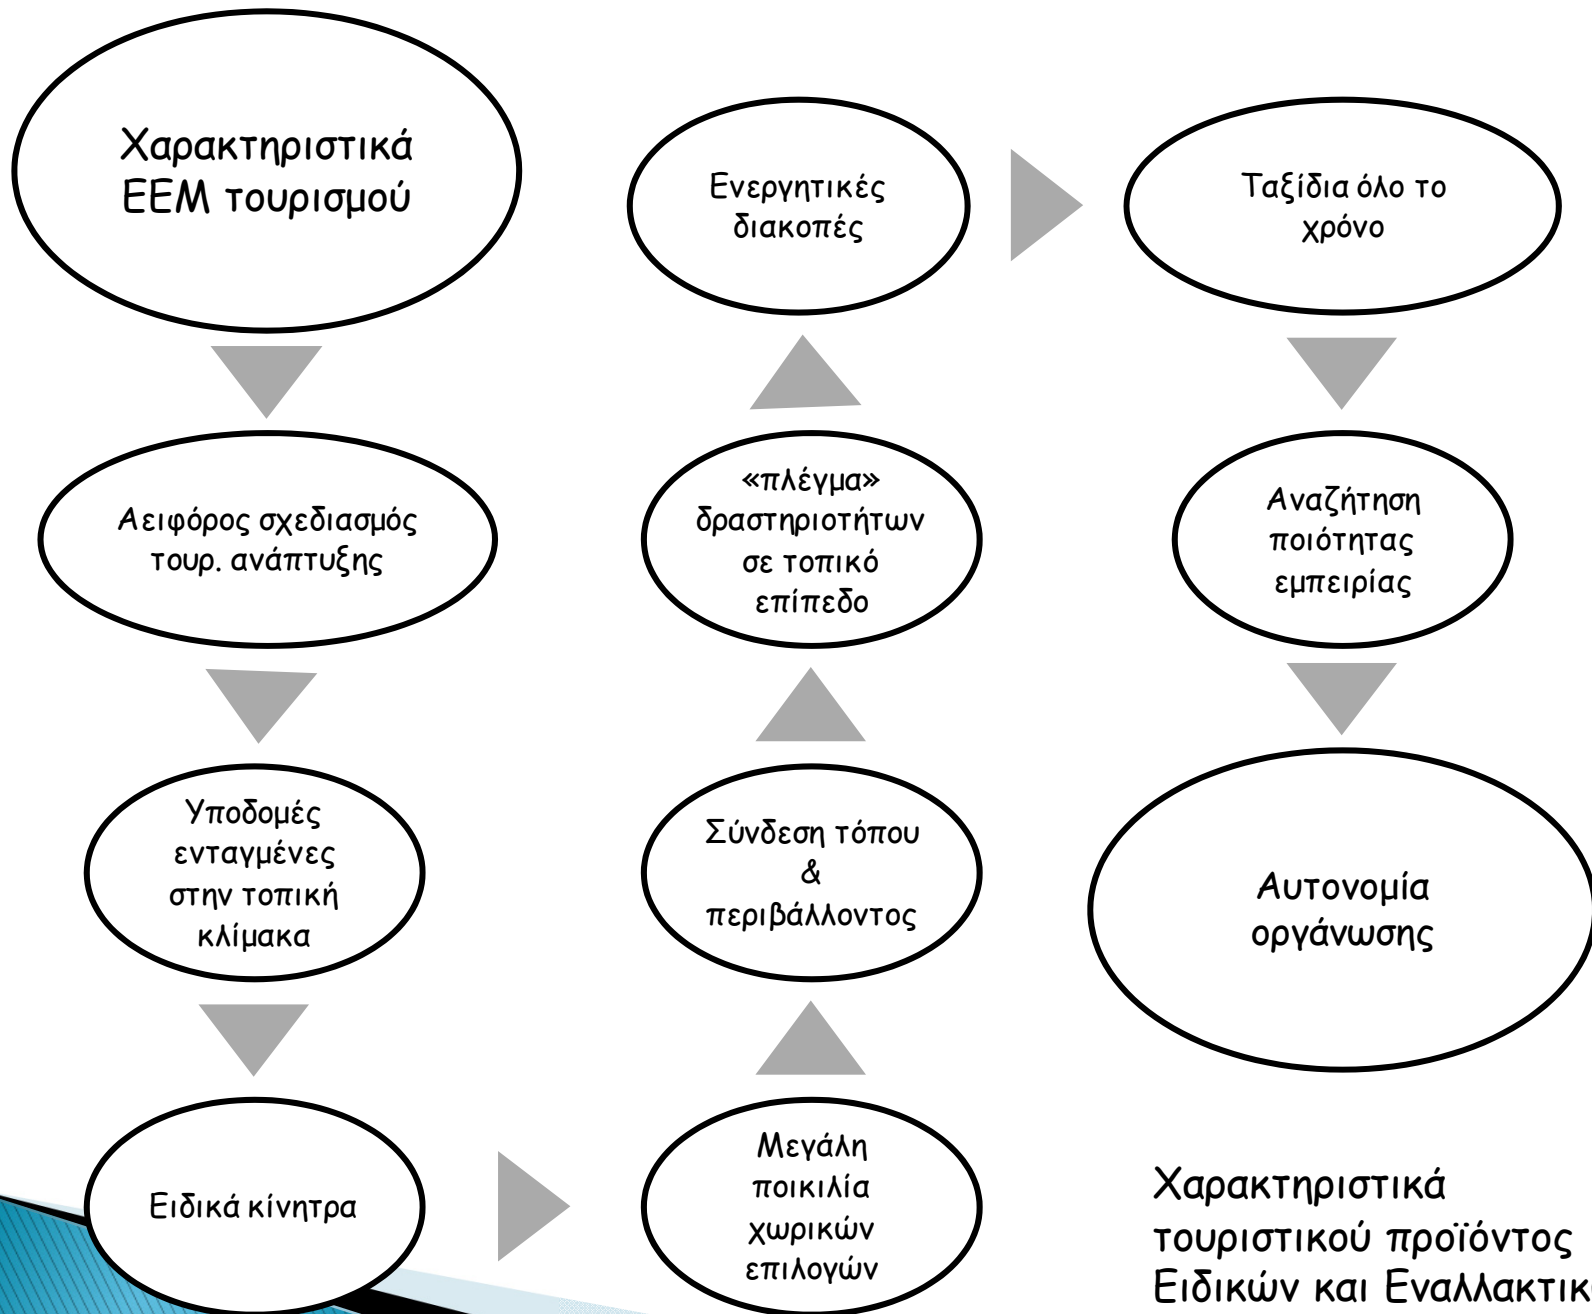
Χαρακτηριστικά ΕΕΜ τουρισμού

Αειφόρος σχεδιασμός τουρ. ανάπτυξης

Υποδομές ενταγμένες στην τοπική κλίμακα

Ειδικά κίνητρα

Μεγάλη ποικιλία χωρικών επιλογών

Σύνδεση τόπου & περιβάλλοντος

«πλέγμα» δραστηριοτήτων σε τοπικό επίπεδο

Ενεργητικές διακοπές

Ταξίδια όλο το χρόνο

Αναζήτηση ποιότητας εμπειρίας

Αυτονομία οργάνωσης

Χαρακτηριστικά τουριστικού προϊόντος Ειδικών και Εναλλακτικ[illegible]